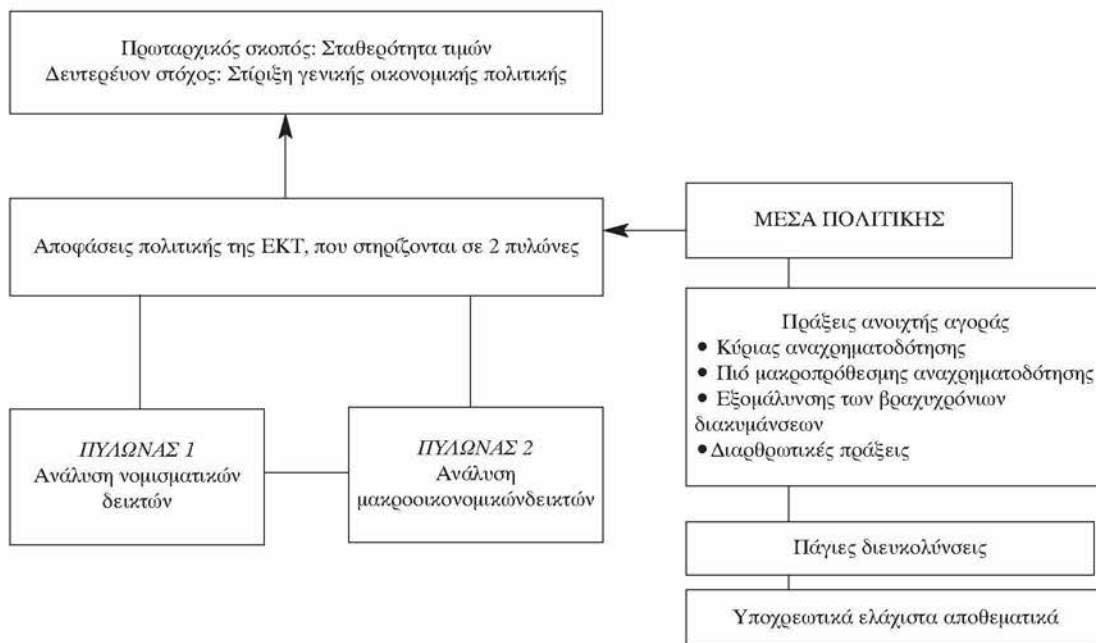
Πρωταρχικός σκοπός: Σταθερότητα τιμών
Δευτερέυον στόχος: Στίριξη γενικής οικονομικής πολιτικής

Αποφάσεις πολιτικής της ΕΚΤ, που στηρίζονται σε 2 πυλώνες

ΜΕΣΑ ΠΟΛΙΤΙΚΗΣ

Πράξεις ανοιχτής αγοράς
• Κύριας αναχρηματοδότησης
• Πιό μακροπρόθεσμης αναχρηματοδότησης
• Εξομάλυνσης των βραχυχρόνιων διακυμάνσεων
• Διαρθρωτικές πράξεις

ΠΥΛΩΝΑΣ 1
Ανάλυση νομισματικών δεικτών

ΠΥΛΩΝΑΣ 2
Ανάλυση μακροοικονομικώνδεικτών

Πάγιες διευκολύνσεις

Υποχρεωτικά ελάχιστα αποθεματικά